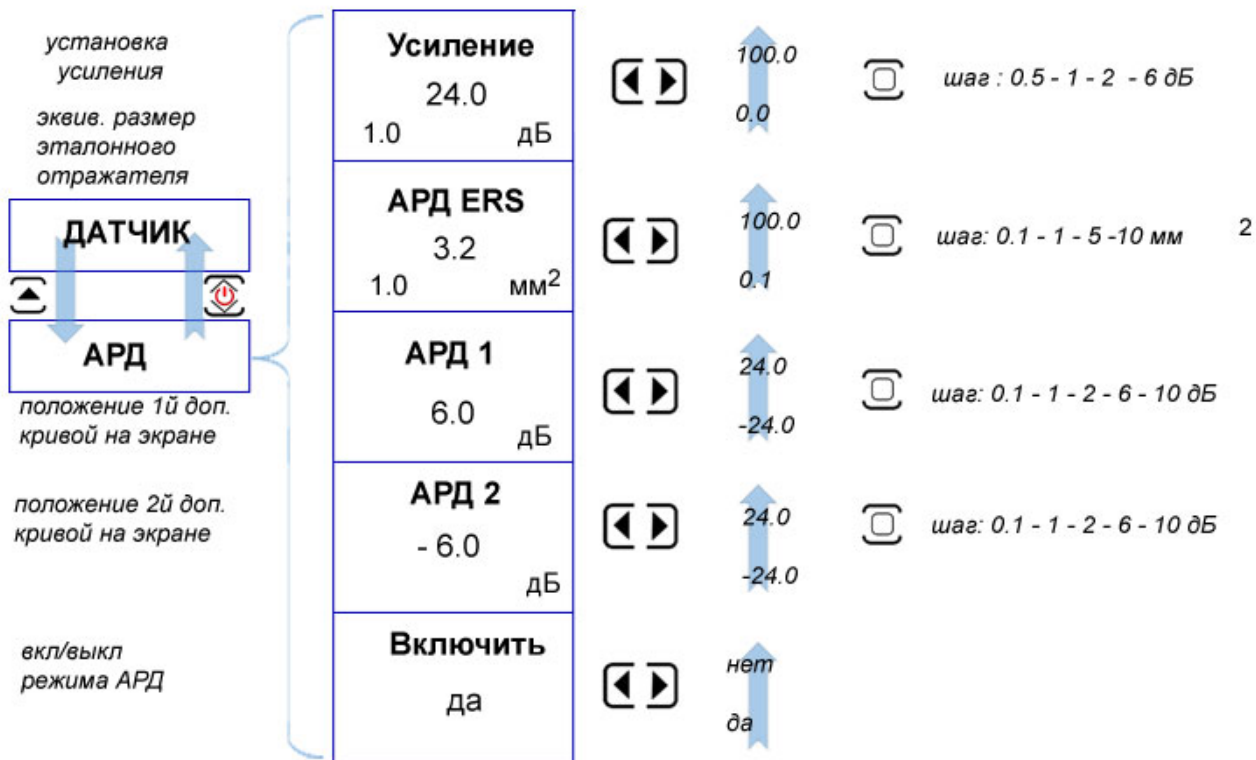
установка усиления

эквив. размер эталонного отражателя

ДАТЧИК

АРД

положение 1й доп. кривой на экране

положение 2й доп. кривой на экране

вкл/выкл режима АРД

Усиление
24.0
1.0 дБ

АРД ERS
3.2
1.0 мм$^2$

АРД 1
6.0
дБ

АРД 2
- 6.0
дБ

Включить
да

100.0
0.0

100.0
0.1

24.0
-24.0

24.0
-24.0

нет
да

шаг : 0.5 - 1 - 2 - 6 дБ

шаг: 0.1 - 1 - 5 -10 мм 2

шаг: 0.1 - 1 - 2 - 6 - 10 дБ

шаг: 0.1 - 1 - 2 - 6 - 10 дБ